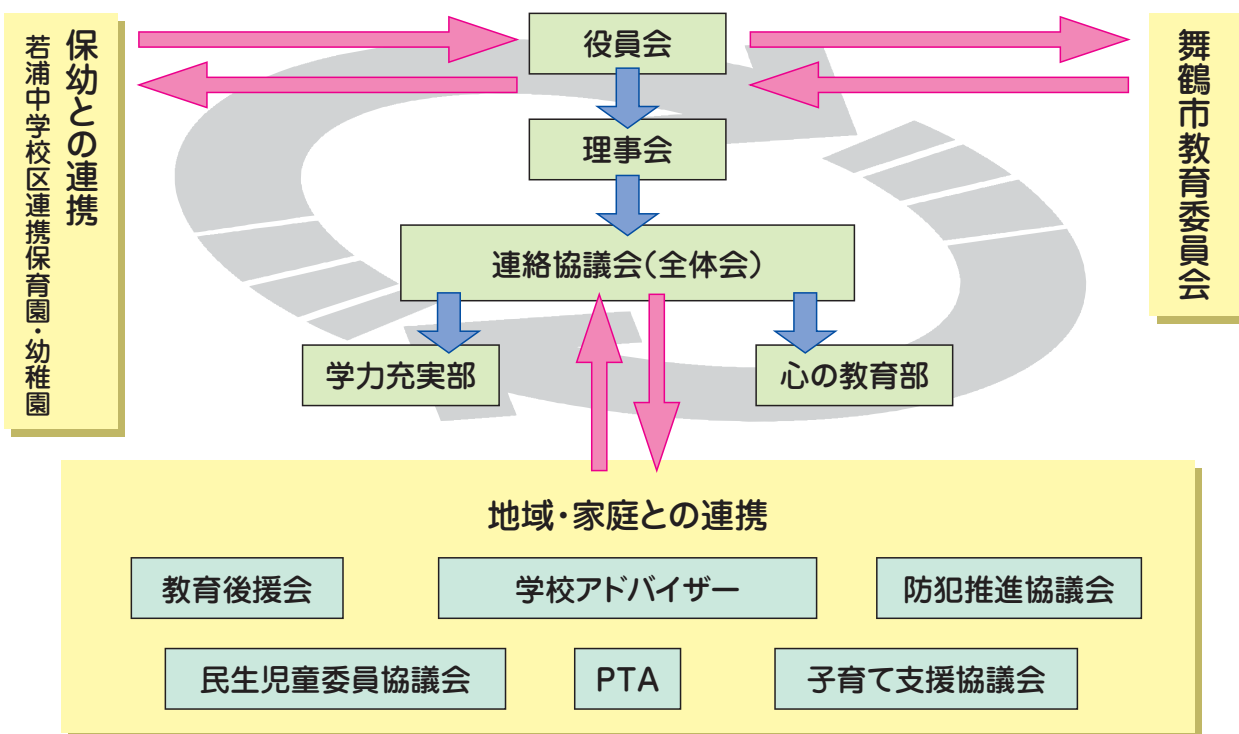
保幼との連携

若浦中学校区連携保育園・幼稚園

役員会

理事会

連絡協議会（全体会）

学力充実部

心の教育部

舞鶴市教育委員会

地域・家庭との連携

教育後援会

学校アドバイザー

防犯推進協議会

民生児童委員協議会

PTA

子育て支援協議会